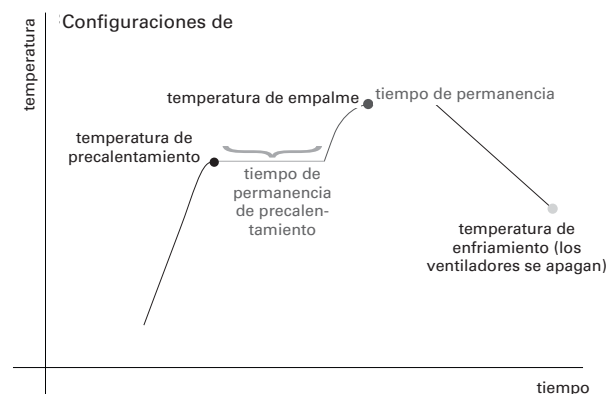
Configuraciones de

temperatura

temperatura de empalme

tiempo de permanencia

temperatura de precalentamiento

tiempo de permanencia de precalentamiento

temperatura de enfriamiento (los ventiladores se apagan)

tiempo